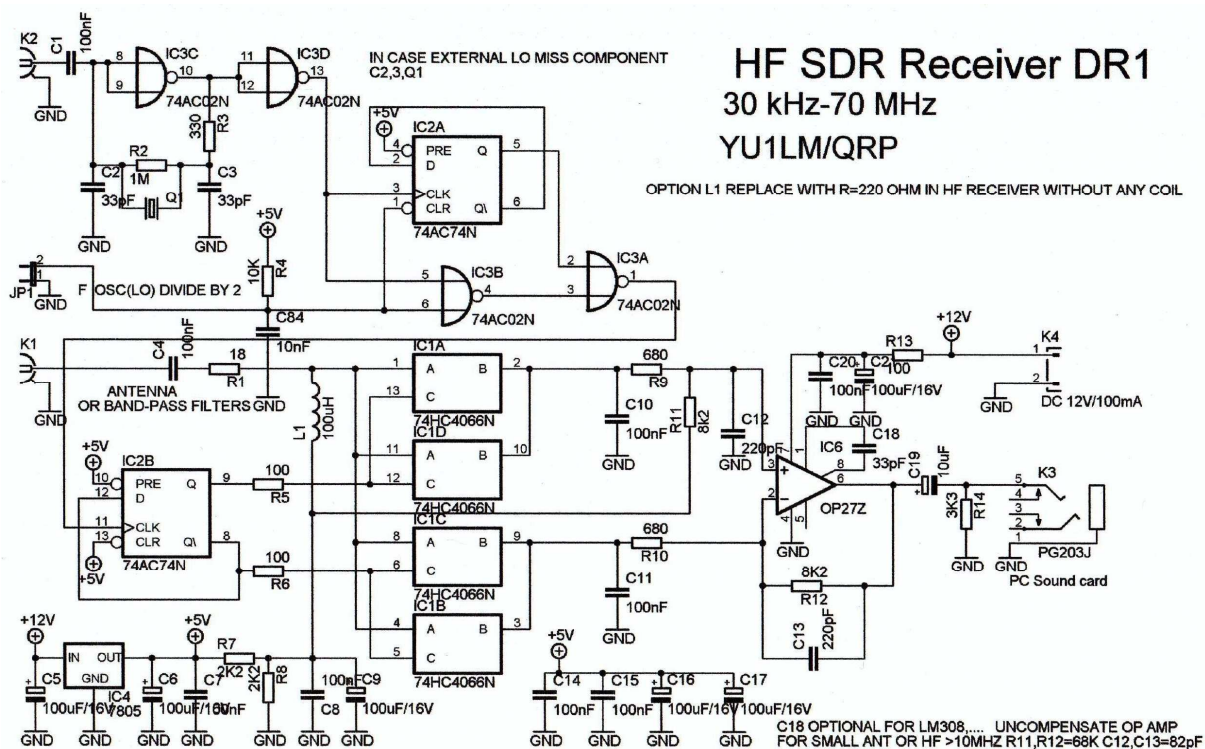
HF SDR Receiver DR1
30 kHz-70 MHz
YU1LM/QRP

IN CASE EXTERNAL LO MISS COMPONENT
C2,3,Q1

OPTION L1 REPLACE WITH R=220 OHM IN HF RECEIVER WITHOUT ANY COIL

K2 C1 100nF IC3C 8 9 10 74AC02N IC3D 11 12 13 74AC02N
330 R3 R2 1M C2 33pF Q1 C3 33pF GND GND GND
+5V IC2A 4 PRE 2 D Q 5 3 CLK 1 CLR Q\ 6 74AC74N
+5V 10K R4
JP1 2 1 GND F OSC(LO) DIVIDE BY 2
IC3B 5 6 4 74AC02N IC3A 2 3 1 74AC02N
C84 10nF
K1 C4 100nF 18 R1 ANTENNA OR BAND-PASS FILTERS GND GND
L1 100uH
IC1A 1 A B 2 13 C 74HC4066N
IC1D 11 A B 10 12 C 74HC4066N
IC1C 8 A B 9 6 C 74HC4066N
IC1B 4 A B 3 5 C 74HC4066N
680 R9 C10 100nF GND R11 8k2 C12 220pF GND
680 R10 C11 100nF GND
+5V IC2B 10 PRE 12 D Q 9 11 CLK 13 CLR Q\ 8 74AC74N +5V
100 R5 100 R6
+12V R13 100 K4 1 2 GND DC 12V/100mA
C20 100nF C21 100uF/16V GND GND
IC6 C18 33pF 3 + 2 - 8 6 7 4 5 OP27Z GND
C19 10uF R14 3K3 GND K3 5 4 3 2 1 PG203J GND PC Sound card
8K2 R12 C13 220pF
+12V IN OUT GND IC4 7805 C5 100uF/16V GND GND
+5V C6 100uF/16V C7 10nF R7 2K2 R8 2K2 C8 100nF C9 100uF/16V GND GND GND GND
+5V C14 100nF C15 100nF C16 100uF/16V C17 100uF/16V GND GND GND GND
C18 OPTIONAL FOR LM308,.... UNCOMPENSATE OP AMP
FOR SMALL ANT OR HF >10MHZ R11,R12=68K C12,C13=82pF